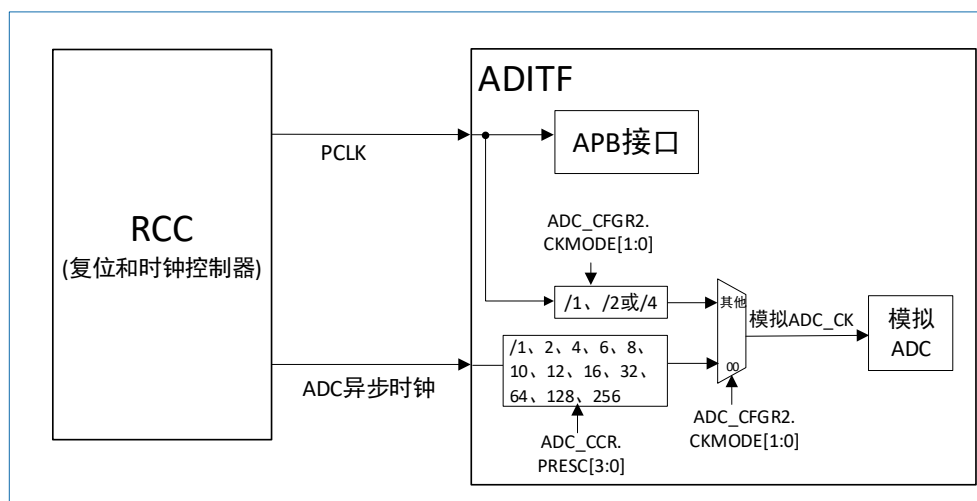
RCC
(复位和时钟控制器)

PCLK

ADC异步时钟

ADITF

APB接口

ADC_CFGR2.
CKMODE[1:0]

/1、/2或/4

/1、2、4、6、8、
10、12、16、32、
64、128、256

ADC_CCR.
PRESC[3:0]

其他

00

ADC_CFGR2.
CKMODE[1:0]

模拟ADC_CK

模拟
ADC